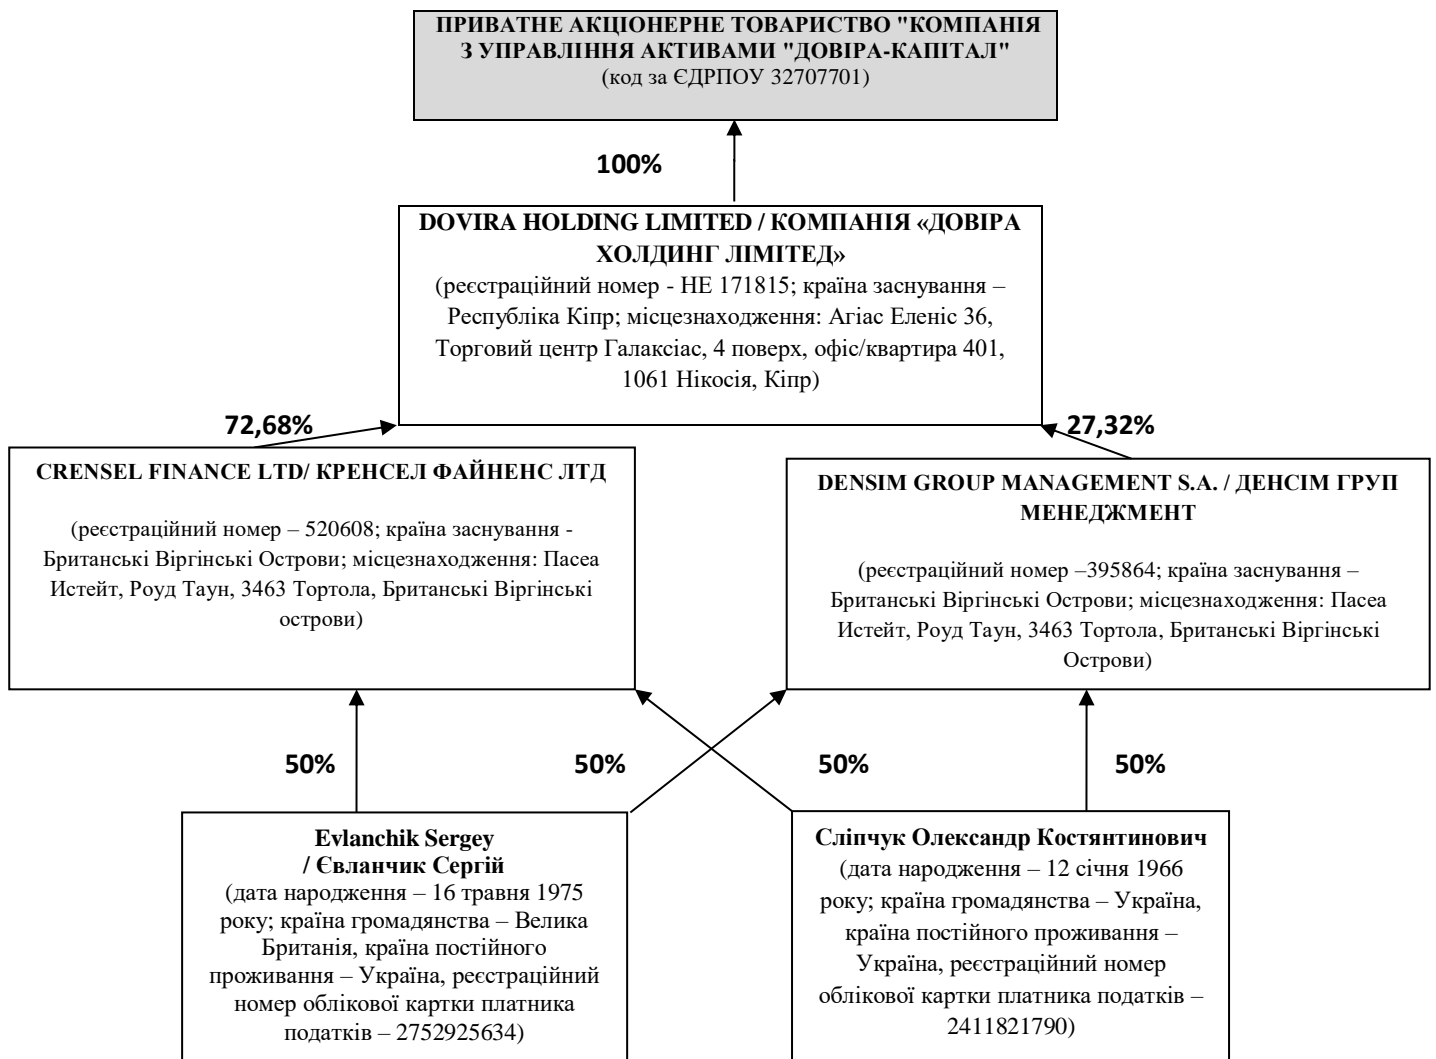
ПРИВАТНЕ АКЦІОНЕРНЕ ТОВАРИСТВО "КОМПАНІЯ З УПРАВЛІННЯ АКТИВАМИ "ДОВІРА-КАПІТАЛ"
(код за ЄДРПОУ 32707701)

100%

DOVIRA HOLDING LIMITED / КОМПАНІЯ «ДОВІРА ХОЛДИНГ ЛІМІТЕД»
(реєстраційний номер - НЕ 171815; країна заснування – Республіка Кіпр; місцезнаходження: Агіас Еленіс 36, Торговий центр Галаксіас, 4 поверх, офіс/квартира 401, 1061 Нікосія, Кіпр)

72,68%

27,32%

CRENSEL FINANCE LTD/ КРЕНСЕЛ ФАЙНЕНС ЛТД

(реєстраційний номер – 520608; країна заснування - Британські Віргінські Острови; місцезнаходження: Пасеа Истейт, Роуд Таун, 3463 Тортола, Британські Віргінські острови)

DENSIM GROUP MANAGEMENT S.A. / ДЕНСІМ ГРУП МЕНЕДЖМЕНТ

(реєстраційний номер –395864; країна заснування – Британські Віргінські Острови; місцезнаходження: Пасеа Истейт, Роуд Таун, 3463 Тортола, Британські Віргінські Острови)

50%

50%

50%

50%

Evlanchik Sergey
/ Євланчик Сергій
(дата народження – 16 травня 1975 року; країна громадянства – Велика Британія, країна постійного проживання – Україна, реєстраційний номер облікової картки платника податків – 2752925634)

Сліпчук Олександр Костянтинович
(дата народження – 12 січня 1966 року; країна громадянства – Україна, країна постійного проживання – Україна, реєстраційний номер облікової картки платника податків – 2411821790)